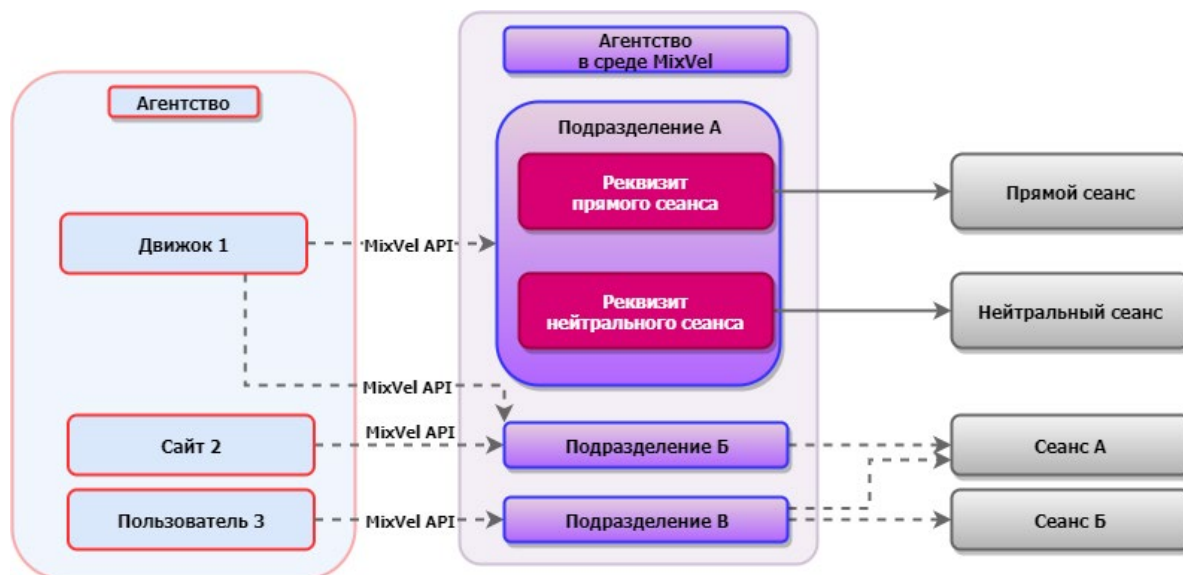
Агентство

Движок 1

Сайт 2

Пользователь 3

Агентство в среде MixVel

Подразделение А

Реквизит прямого сеанса

Реквизит нейтрального сеанса

Подразделение Б

Подразделение В

MixVel API

MixVel API

MixVel API

MixVel API

Прямой сеанс

Нейтральный сеанс

Сеанс А

Сеанс Б